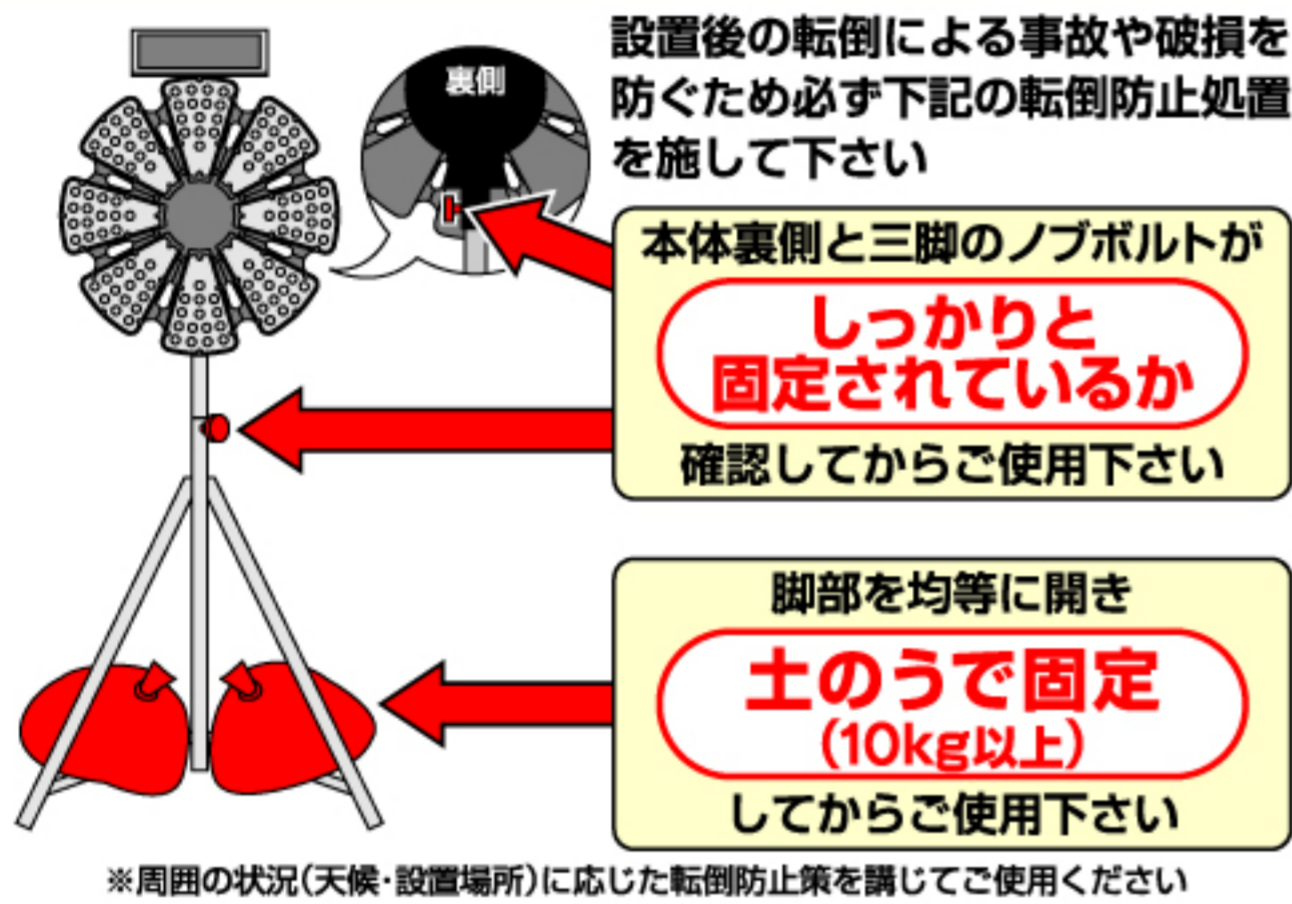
設置後の転倒による事故や破損を防ぐため必ず下記の転倒防止処置を施して下さい

裏側

本体裏側と三脚のノブボルトが

しっかりと
固定されているか

確認してからご使用下さい

脚部を均等に開き

土のうで固定
（10kg以上）

してからご使用下さい

※周囲の状況（天候・設置場所）に応じた転倒防止策を講じてご使用ください